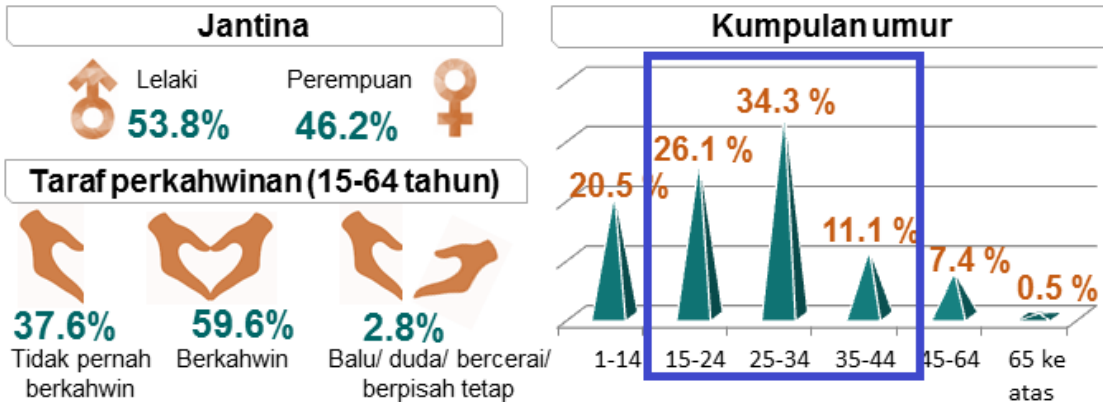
Jantina

Lelaki
53.8%

Perempuan
46.2%

Taraf perkahwinan (15-64 tahun)

37.6%
Tidak pernah berkahwin

59.6%
Berkahwin

2.8%
Balu/ duda/ bercerai/ berpisah tetap

Kumpulan umur

20.5 %
26.1 %
34.3 %
11.1 %
7.4 %
0.5 %

1-14
15-24
25-34
35-44
45-64
65 ke atas